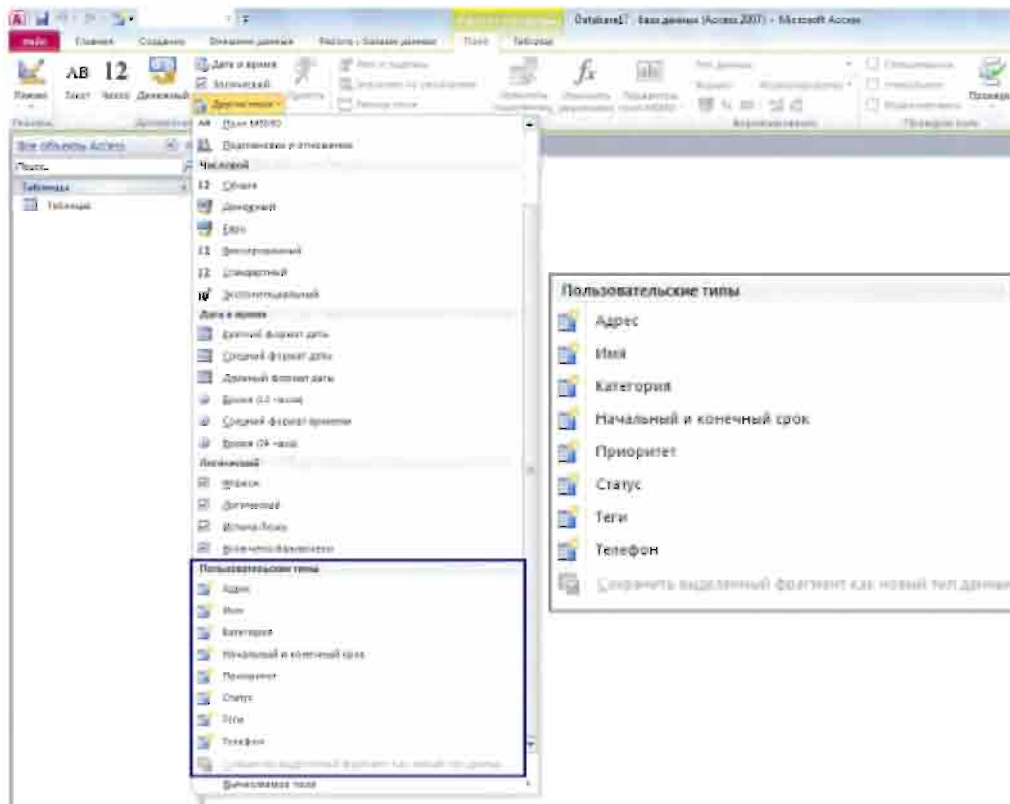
Database17 : база данных (Access 2007) - Microsoft Access

Файл Главная Создание Внешние данные Работа с базами данных Поля Таблица

Режим Текст Число Денежный Дата и время Логический Другие поля

АВ 12

Все объекты Access
Поиск...
Таблицы
Таблица1

АВ Поле MEMO
Подстановка и отношение
Числовой
12 Общий
Денежный
Евро
12 Фиксированный
12 Стандартный
Экспоненциальный
Дата и время
Краткий формат даты
Средний формат даты
Длинный формат даты
Время (12 часов)
Средний формат времени
Время (24 часа)
Логический
Флажок
Да/нет
Истина/Ложь
Вкл/Выкл
Пользовательские типы
Адрес
Имя
Категория
Начальный и конечный срок
Приоритет
Статус
Теги
Телефон
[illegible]
Вычисляемое поле

Пользовательские типы
Адрес
Имя
Категория
Начальный и конечный срок
Приоритет
Статус
Теги
Телефон
Сохранить выделенный фрагмент как новый тип данны